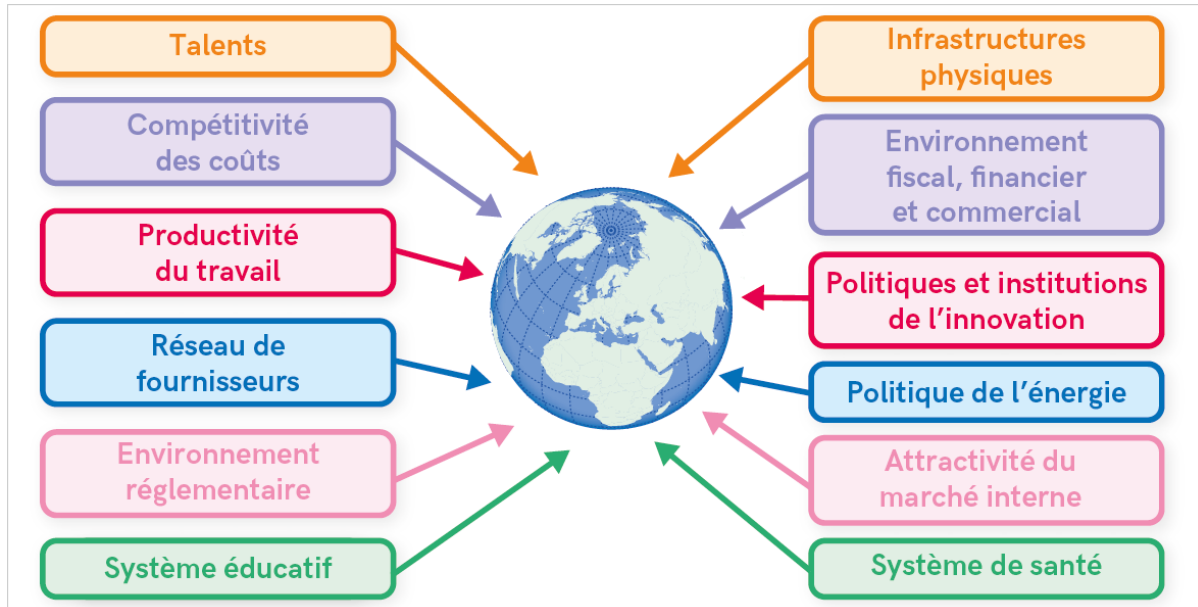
Talents

Compétitivité des coûts

Productivité du travail

Réseau de fournisseurs

Environnement réglementaire

Système éducatif

Infrastructures physiques

Environnement fiscal, financier et commercial

Politiques et institutions de l'innovation

Politique de l'énergie

Attractivité du marché interne

Système de santé